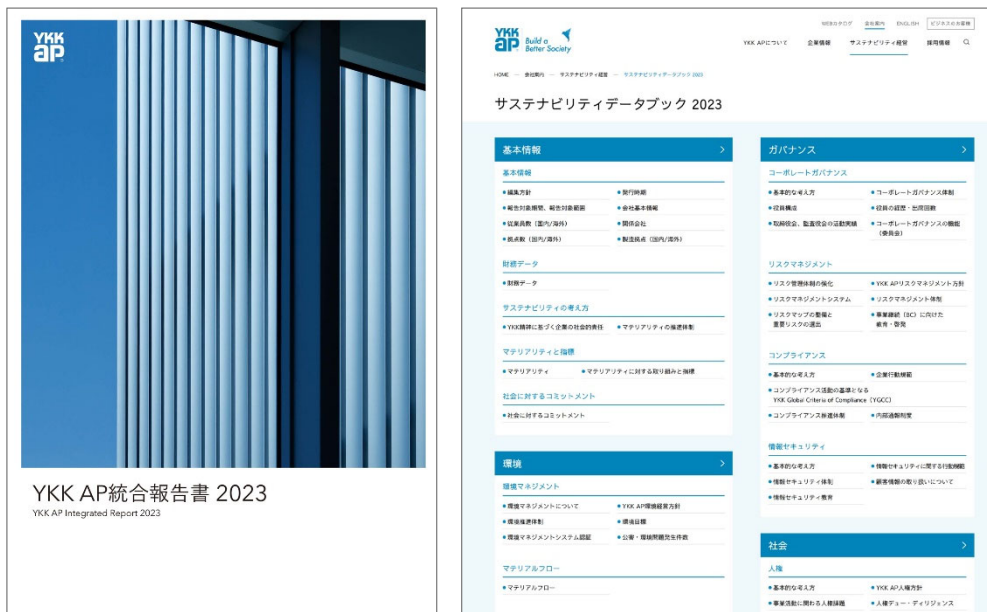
YKK AP

YKK AP統合報告書 2023
YKK AP Integrated Report 2023

YKK AP Build a Better Society

WEBカタログ 会社案内 ENGLISH ビジネスのお客様

YKK APについて 企業情報 サステナビリティ経営 採用情報

HOME — 会社案内 — サステナビリティ経営 — サステナビリティデータブック 2023

サステナビリティデータブック 2023

基本情報

基本情報
●編集方針
●発行時期
●報告対象期間、報告対象範囲
●会社基本情報
●従業員数（国内/海外）
●関係会社
●拠点数（国内/海外）
●製造拠点（国内/海外）

財務データ
●財務データ

サステナビリティの考え方
●YKK精神に基づく企業の社会的責任
●マテリアリティの推進体制

マテリアリティと指標
●マテリアリティ
●マテリアリティに対する取り組みと指標

社会に対するコミットメント
●社会に対するコミットメント

環境

環境マネジメント
●環境マネジメントについて
●YKK AP環境経営方針
●環境推進体制
●環境目標
●環境マネジメントシステム認証
●公害・環境関連発生件数

マテリアルフロー
●マテリアルフロー

ガバナンス

コーポレートガバナンス
●基本的な考え方
●コーポレートガバナンス体制
●役員構成
●役員の経歴・出席回数
●取締役会、監査役会の活動実績
●コーポレートガバナンスの機能（委員会）

リスクマネジメント
●リスク管理体制の強化
●YKK APリスクマネジメント方針
●リスクマネジメントシステム
●リスクマネジメント体制
●リスクマップの整備と重要リスクの選出
●事業継続（BC）に向けた教育・啓発

コンプライアンス
●基本的な考え方
●企業行動規範
●コンプライアンス活動の基準となるYKK Global Criteria of Compliance（YGCC）
●コンプライアンス推進体制
●内部通報制度

情報セキュリティ
●基本的な考え方
●情報セキュリティに関する行動規範
●情報セキュリティ体制
●顧客情報の取り扱いについて
●情報セキュリティ教育

社会

人権
●基本的な考え方
●YKK AP人権方針
●事業活動に関わる人権課題
●人権デュー・ディリジェンス